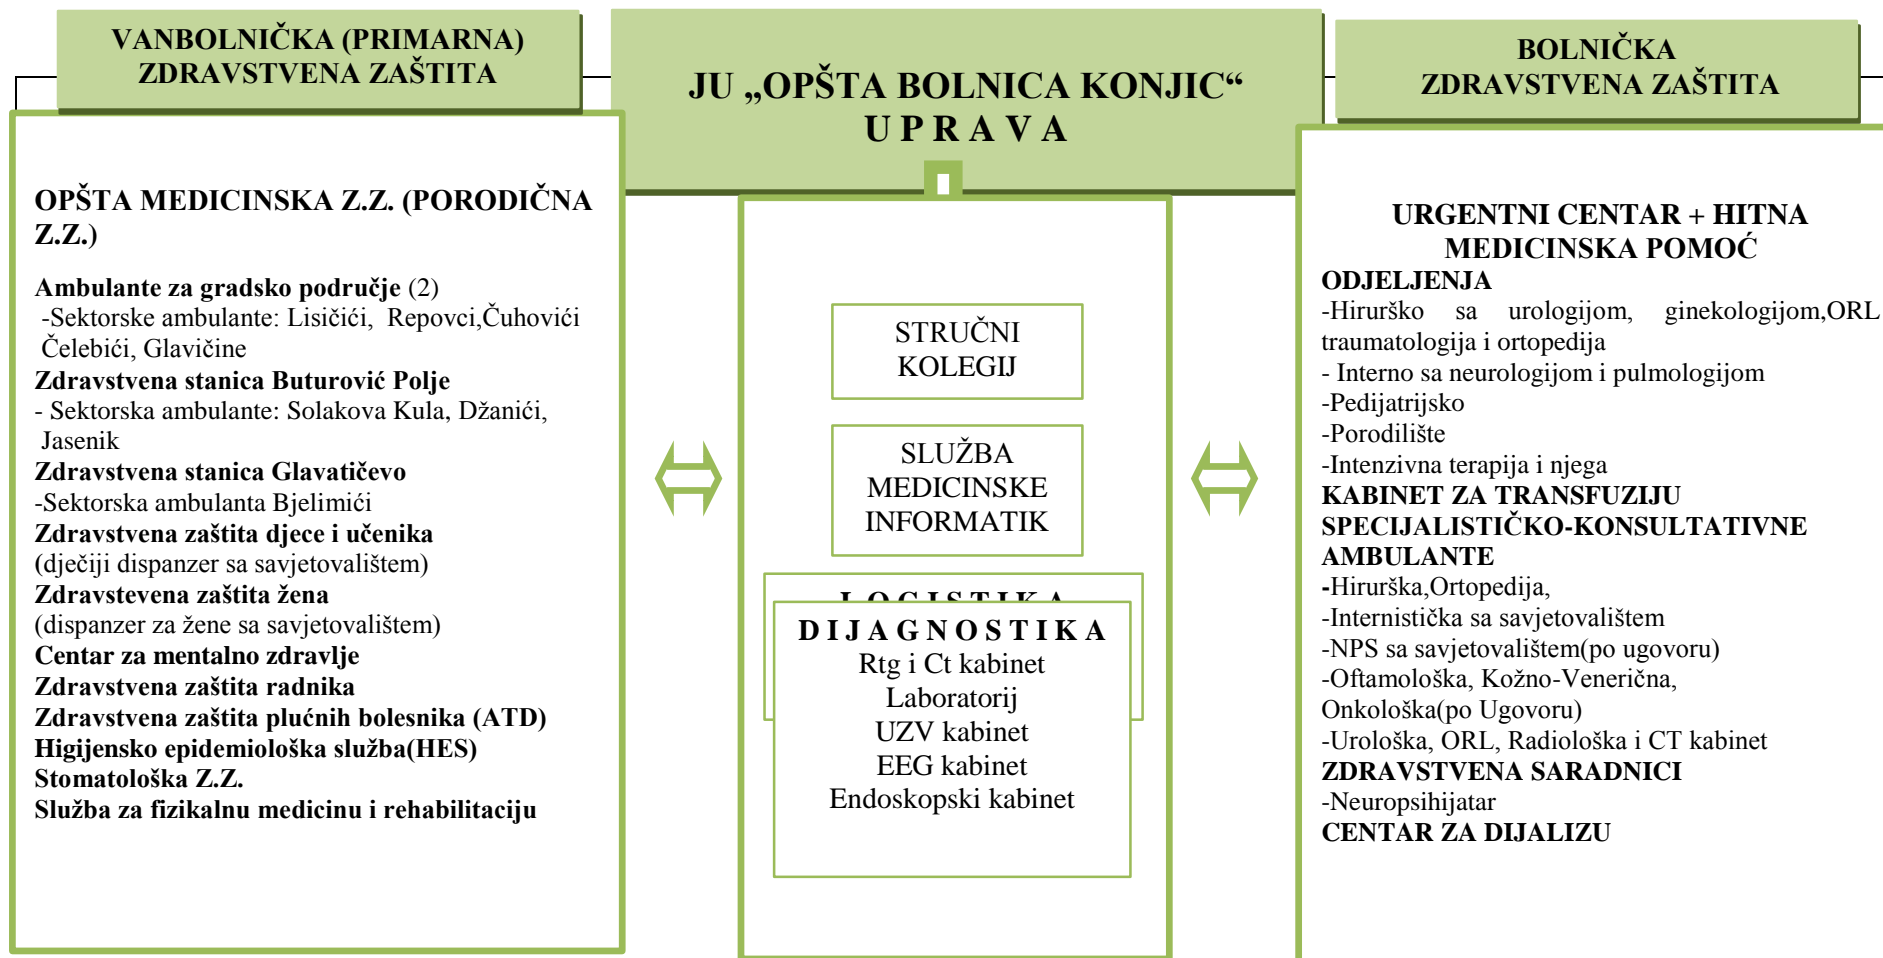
VANBOLNIČKA (PRIMARNA) ZDRAVSTVENA ZAŠTITA

OPŠTA MEDICINSKA Z.Z. (PORODIČNA Z.Z.)

Ambulante za gradsko područje (2)
-Sektorske ambulante: Lisičići, Repovci,Čuhovići Čelebići, Glavičine
Zdravstvena stanica Buturović Polje
- Sektorska ambulante: Solakova Kula, Džanići, Jasenik
Zdravstvena stanica Glavatičevo
-Sektorska ambulanta Bjelimići
Zdravstvena zaštita djece i učenika
(dječiji dispanzer sa savjetovalištem)
Zdravstevena zaštita žena
(dispanzer za žene sa savjetovalištem)
Centar za mentalno zdravlje
Zdravstvena zaštita radnika
Zdravstvena zaštita plućnih bolesnika (ATD)
Higijensko epidemiološka služba(HES)
Stomatološka Z.Z.
Služba za fizikalnu medicinu i rehabilitaciju

JU „OPŠTA BOLNICA KONJIC“
U P R A V A

STRUČNI KOLEGIJ

SLUŽBA MEDICINSKE INFORMATIK

L O G I S T I K A

D I J A G N O S T I K A
Rtg i Ct kabinet
Laboratorij
UZV kabinet
EEG kabinet
Endoskopski kabinet

BOLNIČKA ZDRAVSTVENA ZAŠTITA

URGENTNI CENTAR + HITNA MEDICINSKA POMOĆ
ODJELJENJA
-Hirurško sa urologijom, ginekologijom,ORL traumatologija i ortopedija
- Interno sa neurologijom i pulmologijom
-Pedijatrijsko
-Porodilište
-Intenzivna terapija i njega
KABINET ZA TRANSFUZIJU
SPECIJALISTIČKO-KONSULTATIVNE AMBULANTE
-Hirurška,Ortopedija,
-Internistička sa savjetovalištem
-NPS sa savjetovalištem(po ugovoru)
-Oftamološka, Kožno-Venerična, Onkološka(po Ugovoru)
-Urološka, ORL, Radiološka i CT kabinet
ZDRAVSTVENA SARADNICI
-Neuropsihijatar
CENTAR ZA DIJALIZU